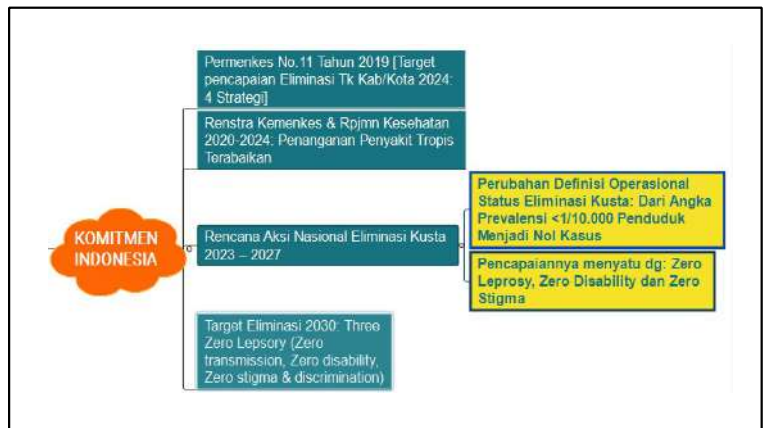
KOMITMEN INDONESIA

Permenkes No.11 Tahun 2019 [Target pencapaian Eliminasi Tk Kab/Kota 2024: 4 Strategi]

Renstra Kemenkes & Rpjmn Kesehatan 2020-2024: Penanganan Penyakit Tropis Terabaikan

Rencana Aksi Nasional Eliminasi Kusta 2023 – 2027

Perubahan Definisi Operasional Status Eliminasi Kusta: Dari Angka Prevalensi <1/10.000 Penduduk Menjadi Nol Kasus

Pencapaiannya menyatu dg: Zero Leprosy, Zero Disability dan Zero Stigma

Target Eliminasi 2030: Three Zero Lepsory (Zero transmission, Zero disability, Zero stigma & discrimination)